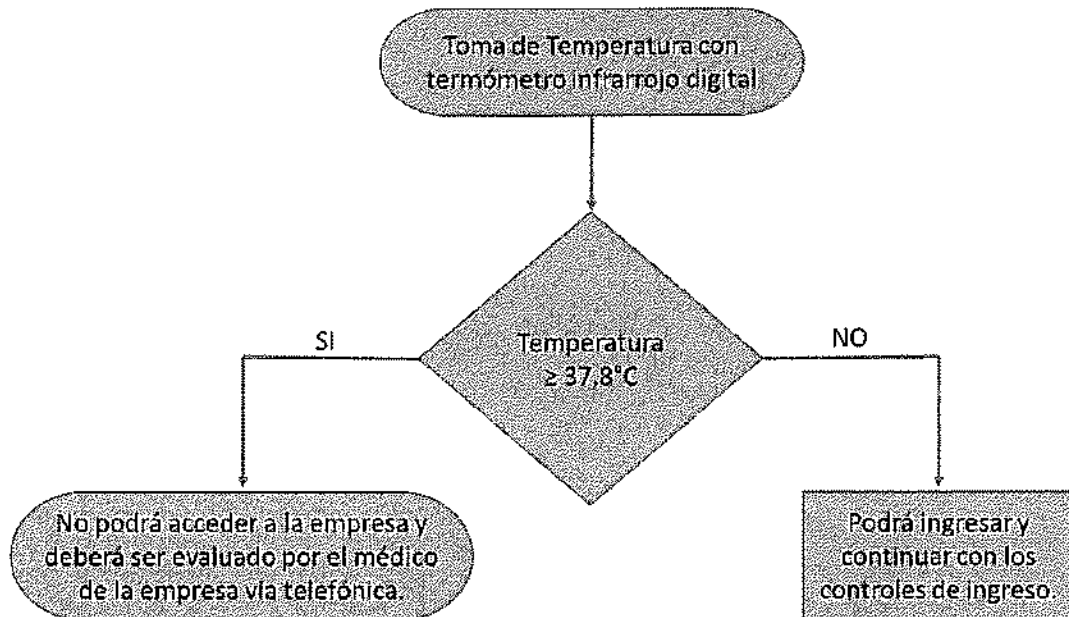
Toma de Temperatura con termómetro infrarrojo digital

SI

Temperatura ≥ 37,8°C

NO

No podrá acceder a la empresa y deberá ser evaluado por el médico de la empresa vía telefónica.

Podrá ingresar y continuar con los controles de ingreso.